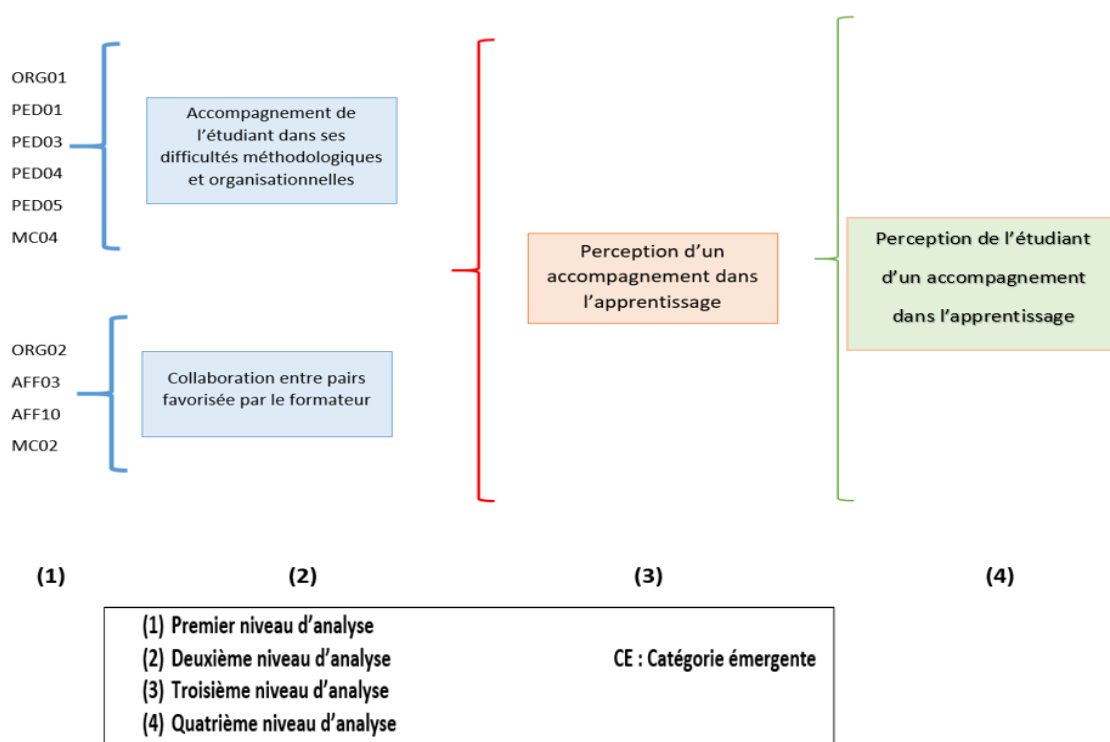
ORG01
PED01
PED03
PED04
PED05
MC04

Accompagnement de l'étudiant dans ses difficultés méthodologiques et organisationnelles

ORG02
AFF03
AFF10
MC02

Collaboration entre pairs favorisée par le formateur

Perception d'un accompagnement dans l'apprentissage

Perception de l'étudiant d'un accompagnement dans l'apprentissage

(1) (2) (3) (4)

(1) Premier niveau d'analyse
(2) Deuxième niveau d'analyse
(3) Troisième niveau d'analyse
(4) Quatrième niveau d'analyse

CE : Catégorie émergente